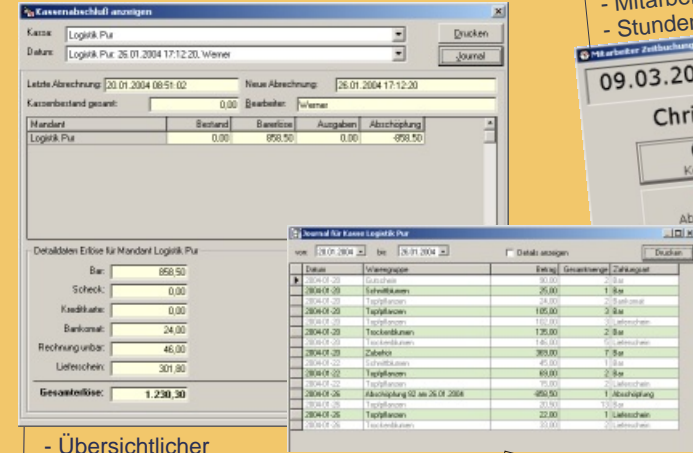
Kassenabschluß anzeigen

Kasse: Logistik Pur
Datum: Logistik Pur: 26.01.2004 17:12:20, Werner

Drucken
Journal

Letzte Abrechnung: 20.01.2004 08:51:02
Neue Abrechnung: 26.01.2004 17:12:20
Kassenbestand gesamt: 0,00
Bearbeiter: Werner

| Mandant | Bestand | Barerlöse | Ausgaben | Abschöpfung |
|---|---|---|---|---|
| Logistik Pur | 0,00 | 858,50 | 0,00 | -858,50 |

Detaildaten Erlöse für Mandant Logistik Pur

Bar: 858,50
Scheck: 0,00
Kreditkarte: 0,00
Bankomat: 24,00
Rechnung unbar: 46,00
Lieferschein: 301,80

Gesamterlöse: 1.230,30

- Übersichtlicher

Journal für Kasse Logistik Pur

von: 20.01.2004 bis: 26.01.2004 Details anzeigen Drucken

| Datum | Warengruppe | Betrag | Gesamtmenge | Zahlungsart |
|---|---|---|---|---|
| 2004-01-20 | Gutschein | 80,00 | 2 | Bar |
| 2004-01-20 | Schnittblumen | 25,00 | 1 | Bar |
| 2004-01-20 | Topfpflanzen | 24,00 | 2 | Bankomat |
| 2004-01-20 | Topfpflanzen | 105,00 | 3 | Bar |
| 2004-01-20 | Topfpflanzen | 102,00 | 3 | Lieferschein |
| 2004-01-20 | Trockenblumen | 135,00 | 2 | Bar |
| 2004-01-20 | Trockenblumen | 146,00 | 5 | Lieferschein |
| 2004-01-20 | Zubehör | 369,00 | 7 | Bar |
| 2004-01-22 | Schnittblumen | 45,00 | 1 | Bar |
| 2004-01-22 | Topfpflanzen | 69,00 | 2 | Bar |
| 2004-01-22 | Topfpflanzen | 75,00 | 2 | Lieferschein |
| 2004-01-26 | Abschöpfung 92 am 26.01.2004 | -858,50 | 1 | Abschöpfung |
| 2004-01-26 | Topfpflanzen | 20,50 | 10 | Bar |
| 2004-01-26 | Topfpflanzen | 22,00 | 1 | Lieferschein |
| 2004-01-26 | Trockenblumen | 33,00 | 2 | Lieferschein |

- Mitarbe
- Stunden

Mitarbeiter Zeitbuchung
09.03.20
Chri
Ab